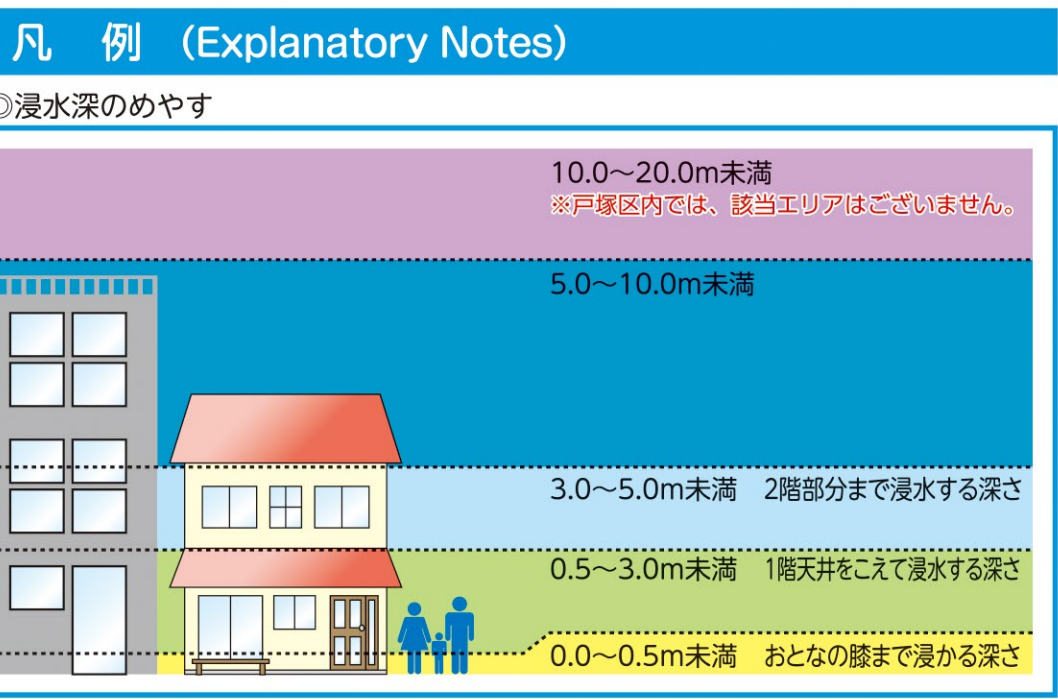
凡　例　(Explanatory Notes)

◎浸水深のめやす

10.0～20.0m未満
※戸塚区内では、該当エリアはございません。

5.0～10.0m未満

3.0～5.0m未満　2階部分まで浸水する深さ

0.5～3.0m未満　1階天井をこえて浸水する深さ

0.0～0.5m未満　おとなの膝まで浸かる深さ